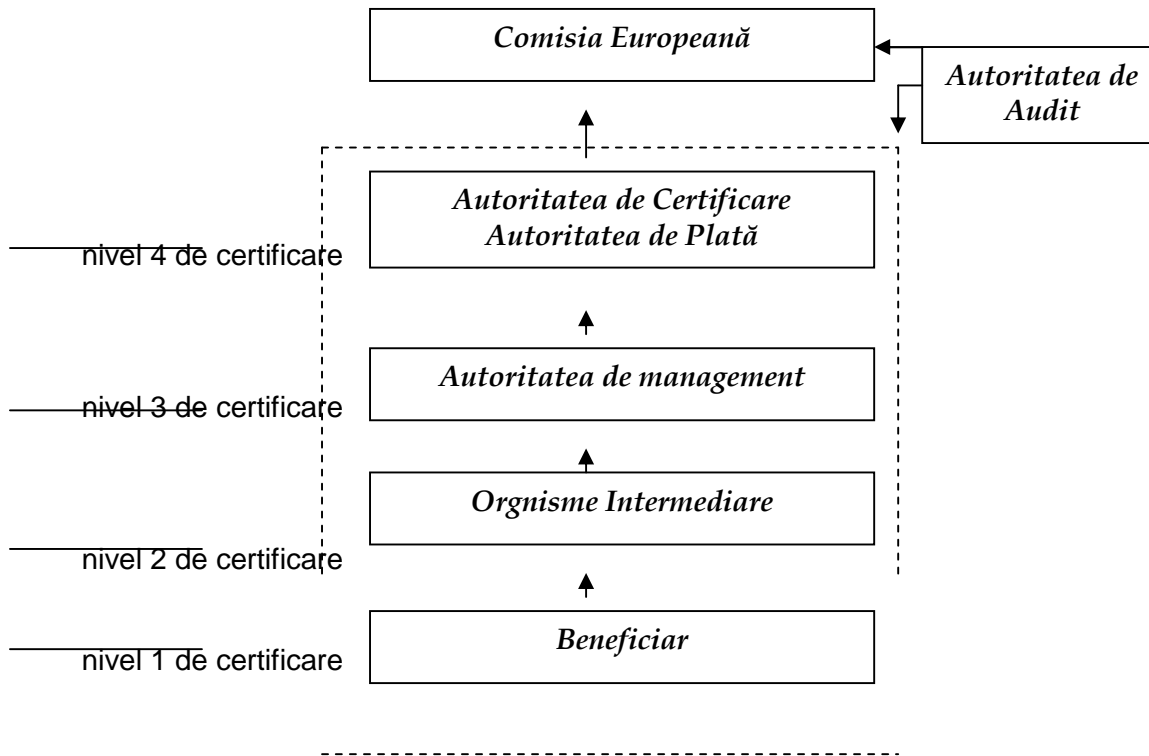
Comisia Europeană

Autoritatea de Audit

Autoritatea de Certificare
Autoritatea de Plată

nivel 4 de certificare

Autoritatea de management

nivel 3 de certificare

Orgnisme Intermediare

nivel 2 de certificare

Beneficiar

nivel 1 de certificare